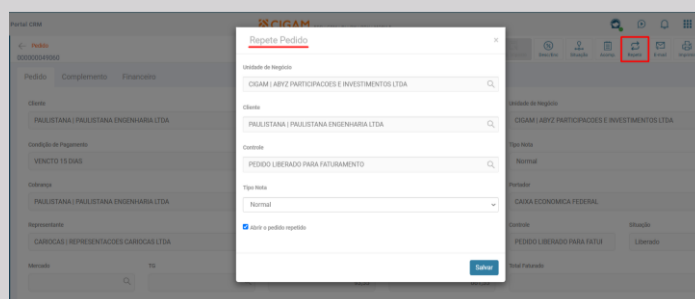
Portal CRM
CIGAM
← Pedido
000000049060
Pedido Complemento Financeiro
Cliente
PAULISTANA | PAULISTANA ENGENHARIA LTDA
Condição de Pagamento
VENCTO 15 DIAS
Cobrança
PAULISTANA | PAULISTANA ENGENHARIA LTDA
Representante
CARIOCAS | REPRESENTACOES CARIOCAS LTDA
Mercado
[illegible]
Descrições Situação Anexos Repetir Email Imprimir
Unidade de Negócio
CIGAM | ABYZ PARTICIPACOES E INVESTIMENTOS LTDA
Tipo Nota
Normal
Portador
CAIXA ECONOMICA FEDERAL
Controle
PEDIDO LIBERADO PARA FATUI
Situação
Liberado
Total Faturado

Repete Pedido
×
Unidade de Negócio
CIGAM | ABYZ PARTICIPACOES E INVESTIMENTOS LTDA
Cliente
PAULISTANA | PAULISTANA ENGENHARIA LTDA
Controle
PEDIDO LIBERADO PARA FATURAMENTO
Tipo Nota
Normal
Abrir o pedido repetido
Salvar